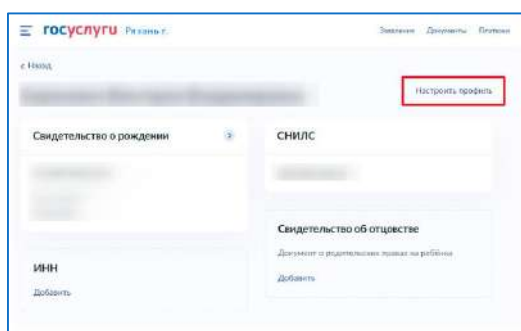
госуслуги Рязань г.

Заявления Документы Платежи

< Назад

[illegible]

Настроить профиль

Свидетельство о рождении

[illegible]

СНИЛС

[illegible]

Свидетельство об отцовстве

Документ о родительских правах на ребёнка

Добавить

ИНН

Добавить